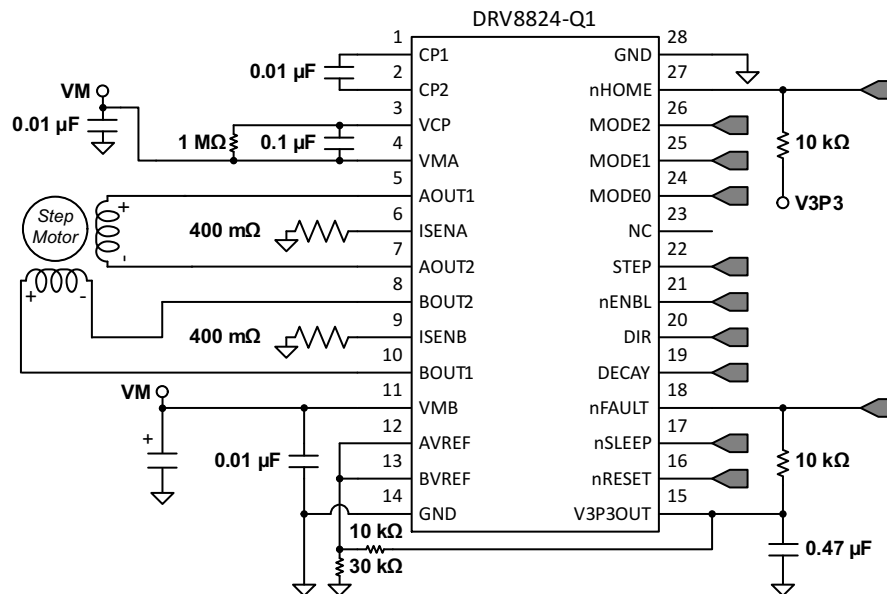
DRV8824-Q1

1 CP1
2 CP2
3 VCP
4 VMA
5 AOUT1
6 ISENA
7 AOUT2
8 BOUT2
9 ISENB
10 BOUT1
11 VMB
12 AVREF
13 BVREF
14 GND

28 GND
27 nHOME
26 MODE2
25 MODE1
24 MODE0
23 NC
22 STEP
21 nENBL
20 DIR
19 DECAY
18 nFAULT
17 nSLEEP
16 nRESET
15 V3P3OUT

0.01 µF
VM
0.01 µF
1 MΩ
0.1 µF
Step Motor
+
-
+
-
400 mΩ
400 mΩ
VM
+
0.01 µF
10 kΩ
30 kΩ
10 kΩ
V3P3
10 kΩ
0.47 µF